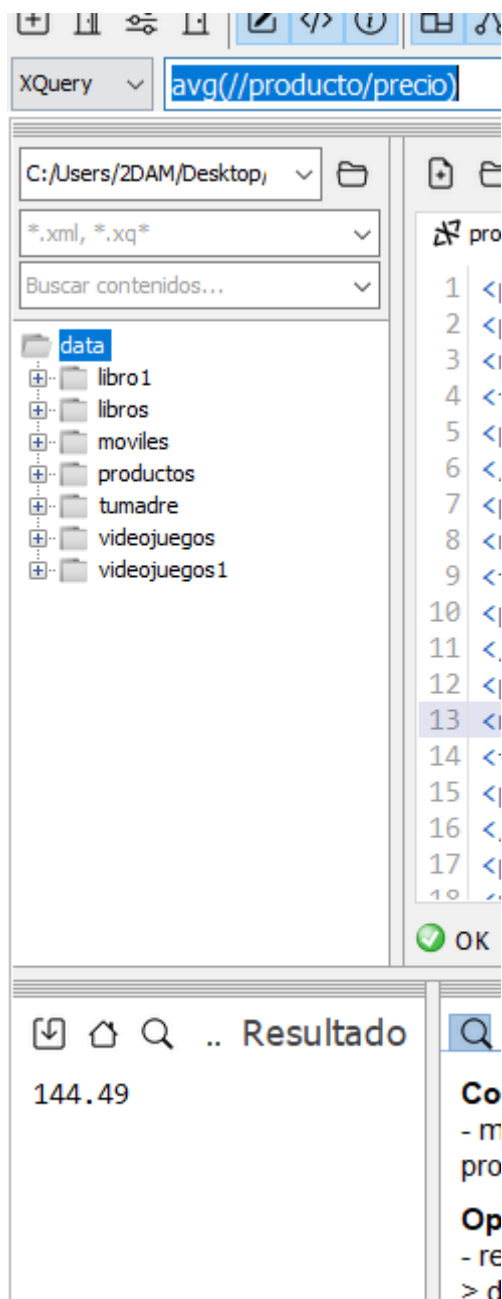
XQuery
avg(//producto/precio)

C:/Users/2DAM/Desktop/
*.xml, *.xq*
Buscar contenidos...

data
libro1
libros
moviles
productos
tumadre
videojuegos
videojuegos1

pro

1 <
2 <
3 <
4 <
5 <
6 <
7 <
8 <
9 <
10 <
11 <
12 <
13 <
14 <
15 <
16 <
17 <

OK

.. Resultado

144.49

Co
- m
pro

Op
- re
> d